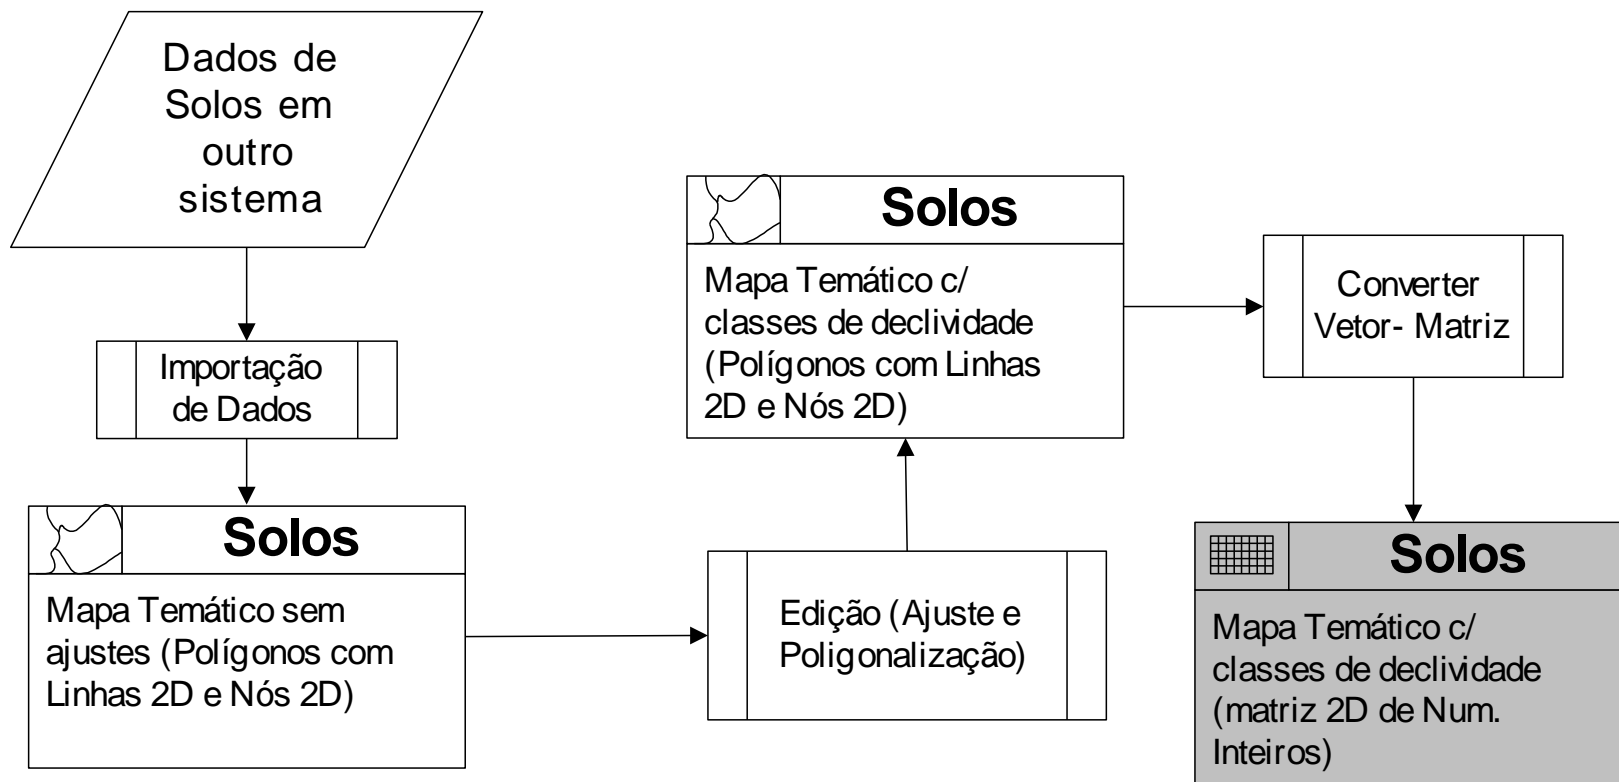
Dados de Solos em outro sistema

Importação de Dados

Solos

Mapa Temático sem ajustes (Polígonos com Linhas 2D e Nós 2D)

Edição (Ajuste e Poligonalização)

Solos

Mapa Temático c/ classes de declividade (Polígonos com Linhas 2D e Nós 2D)

Converter Vetor- Matriz

Solos

Mapa Temático c/ classes de declividade (matriz 2D de Num. Inteiros)